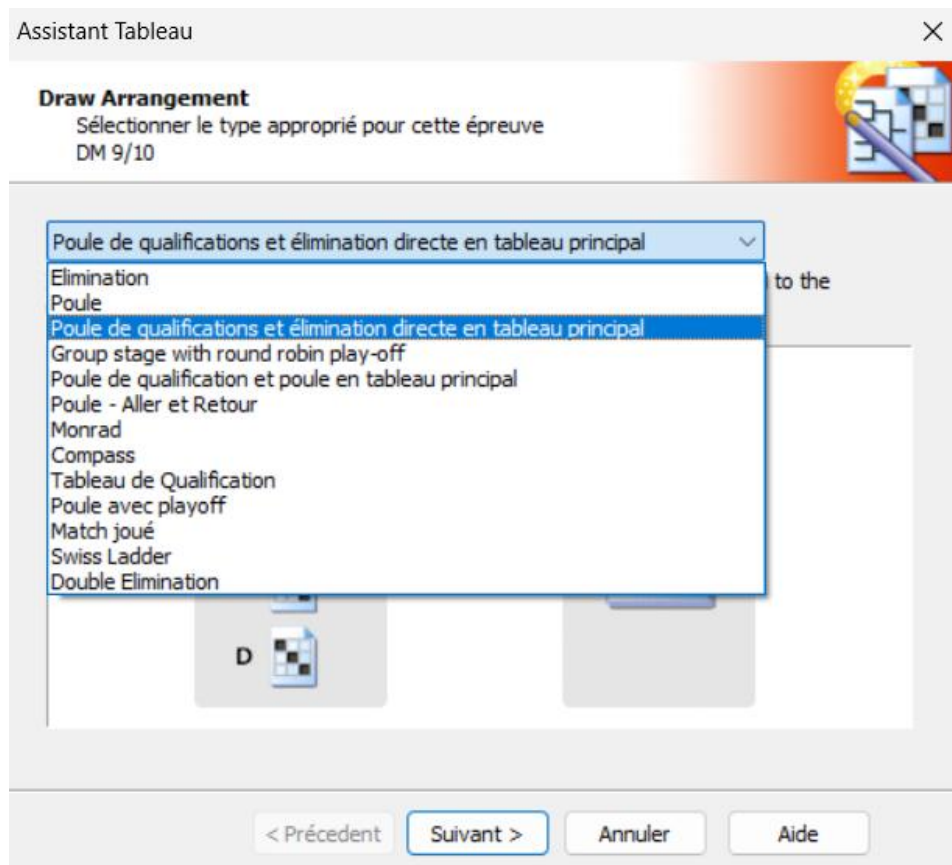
Assistant Tableau

×

**Draw Arrangement**
Sélectionner le type approprié pour cette épreuve
DM 9/10

Poule de qualifications et élimination directe en tableau principal

Elimination
Poule
Poule de qualifications et élimination directe en tableau principal
Group stage with round robin play-off
Poule de qualification et poule en tableau principal
Poule - Aller et Retour
Monrad
Compass
Tableau de Qualification
Poule avec playoff
Match joué
Swiss Ladder
Double Elimination

to the

D

< Précedent

Suivant >

Annuler

Aide